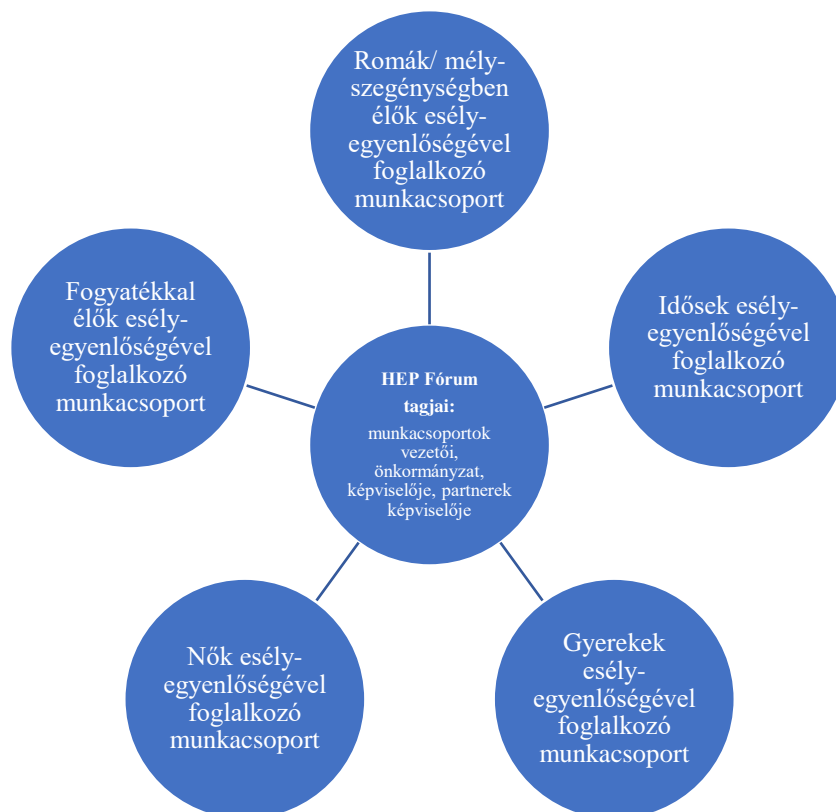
Romák/ mélyszegénységben élők esélyegyenlőségével foglalkozó munkacsoport

Fogyatékkal élők esélyegyenlőségével foglalkozó munkacsoport

HEP Fórum tagjai:
munkacsoportok vezetői, önkormányzat, képviselője, partnerek képviselője

Idősek esélyegyenlőségével foglalkozó munkacsoport

Nők esélyegyenlőségével foglalkozó munkacsoport

Gyerekek esélyegyenlőségével foglalkozó munkacsoport